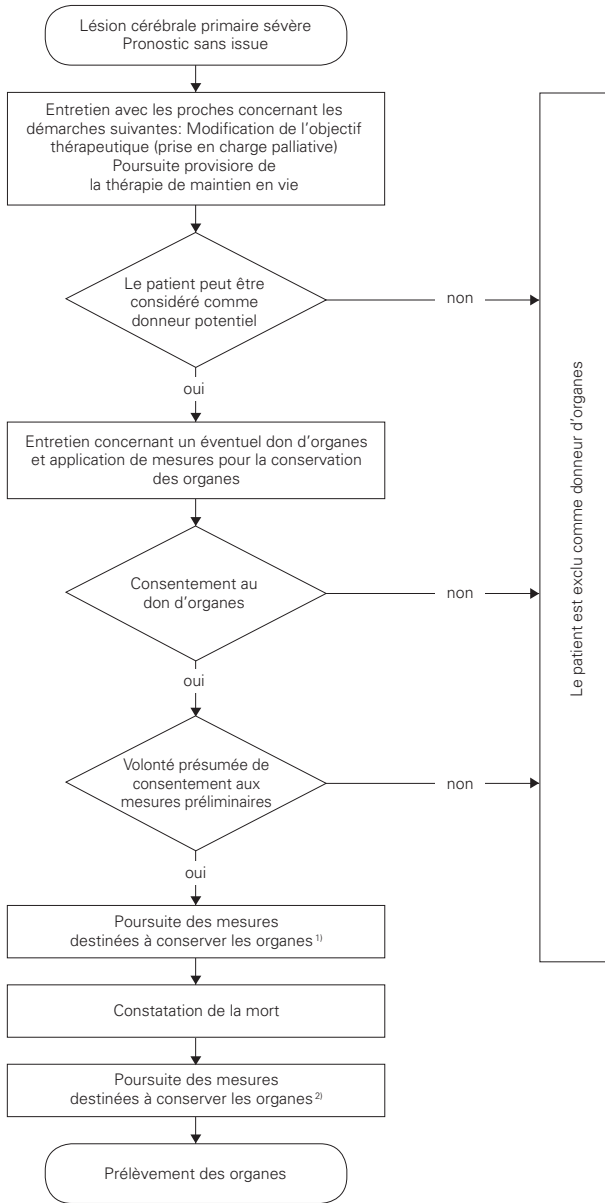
Lésion cérébrale primaire sévère
Pronostic sans issue

Entretien avec les proches concernant les démarches suivantes: Modification de l'objectif thérapeutique (prise en charge palliative)
Poursuite provisoire de la thérapie de maintien en vie

Le patient peut être considéré comme donneur potentiel

non

oui

Entretien concernant un éventuel don d'organes et application de mesures pour la conservation des organes

Consentement au don d'organes

non

oui

Volonté présumée de consentement aux mesures préliminaires

non

oui

Poursuite des mesures destinées à conserver les organes $^{1)}$

Constatation de la mort

Poursuite des mesures destinées à conserver les organes $^{2)}$

Prélèvement des organes

Le patient est exclu comme donneur d'organes